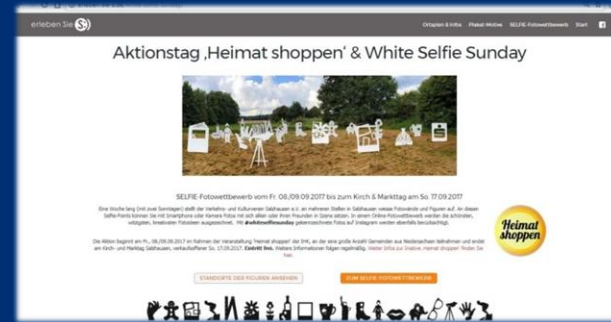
erleben Sie

Ortsplan & Infos Plakat-Motive SELFIE-Fotowettbewerb Start

Aktionstag 'Heimat shoppen' & White Selfie Sunday

SELFIE-Fotowettbewerb vom Fr. 08./09.09.2017 bis zum Kirch & Markttag am So. 17.09.2017

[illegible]

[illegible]

Heimat shoppen

STANDORTE DER FIGUREN ANSEHEN

ZUM SELFIE-FOTOWETTBEWERB